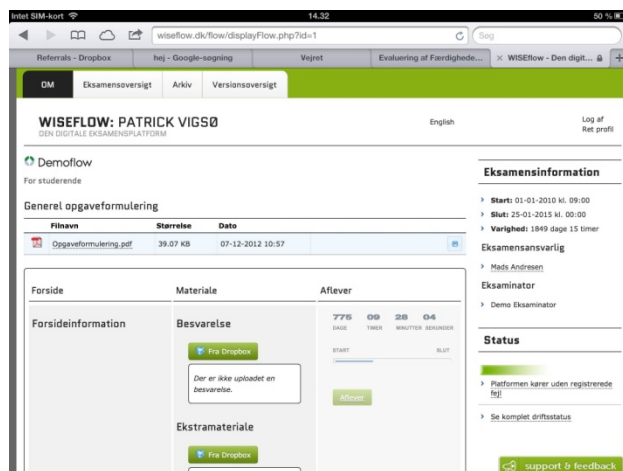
Intet SIM-kort
14.32
50 %
wiseflow.dk/flow/displayFlow.php?id=1
Søg
Referrals - Dropbox
hej - Google-søgning
Vejret
Evaluering af Færdighede...
WISEflow - Den digit...
OM
Eksamensoversigt
Arkiv
Versionsoversigt
WISEFLOW: PATRICK VIGSØ
DEN DIGITALE EKSAMENSPLATFORM
English
Log af
Ret profil
Demoflow
For studerende
Generel opgaveformulering
| Filnavn | Størrelse | Dato |
|---|---|---|
| Opgaveformulering.pdf | 39.07 KB | 07-12-2012 10:57 |
Forside
Materiale
Aflever
Forsideinformation
Besvarelse
Fra Dropbox
Der er ikke uploadet en besvarelse.
Ekstramateriale
Fra Dropbox
775 DAGE 09 TIMER 28 MINUTTER 04 SEKUNDER
START
SLUT
Aflever
Eksamensinformation
Start: 01-01-2010 kl. 09:00
Slut: 25-01-2015 kl. 00:00
Varighed: 1849 dage 15 timer
Eksamensansvarlig
Mads Andresen
Eksaminator
Demo Eksaminator
Status
Platformen kører uden registrerede fejl
Se komplet driftsstatus
support & feedback